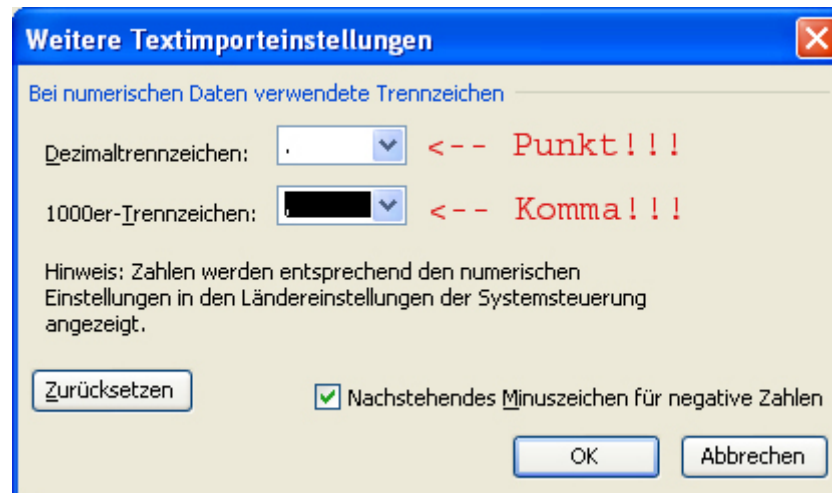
Weitere Textimporteinstellungen

Bei numerischen Daten verwendete Trennzeichen

Dezimaltrennzeichen: . <-- Punkt!!!

1000er-Trennzeichen: , <-- Komma!!!

Hinweis: Zahlen werden entsprechend den numerischen Einstellungen in den Ländereinstellungen der Systemsteuerung angezeigt.

Zurücksetzen

Nachstehendes Minuszeichen für negative Zahlen

OK

Abbrechen